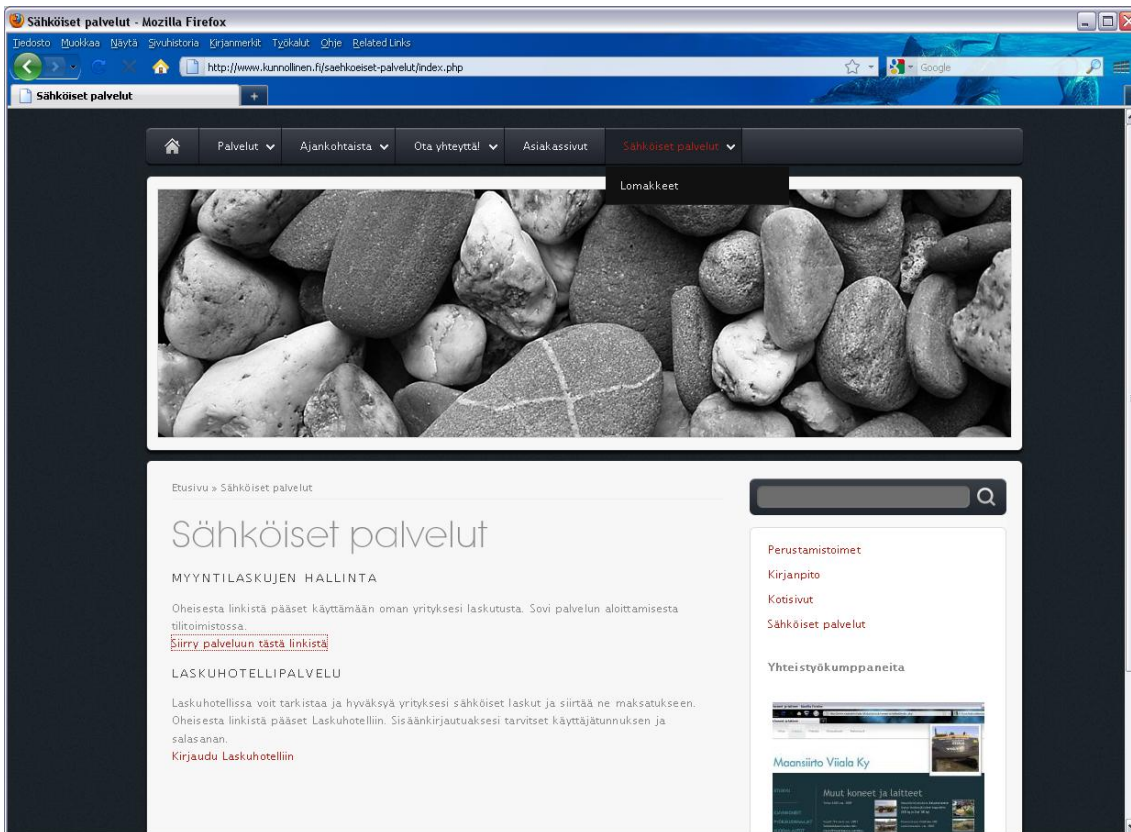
Sähköiset palvelut - Mozilla Firefox

Tiedosto Muokkaa Näytä Sivuhistoria Kirjanmerkit Työkalut Ohje Related Links

http://www.kunnollinen.fi/saehkoeiset-palvelut/index.php

Google

Sähköiset palvelut

+

Palvelut Ajankohtaista Ota yhteyttä! Asiakassivut Sähköiset palvelut

Lomakkeet

Etusivu » Sähköiset palvelut

Sähköiset palvelut

MYYNTILASKUJEN HALLINTA

Oheisesta linkistä pääset käyttämään oman yrityksesi laskutusta. Sovi palvelun aloittamisesta tilitoimistossa.
Siirry palveluun tästä linkistä

LASKUHOTELLIPALVELU

Laskuhotellissa voit tarkistaa ja hyväksyä yrityksesi sähköiset laskut ja siirtää ne maksatukseen. Oheisesta linkistä pääset Laskuhotelliin. Sisäänkirjautuaksesi tarvitset käyttäjätunnuksen ja salasanan.
Kirjaudu Laskuhotelliin

Perustamistoimet
Kirjanpito
Kotisivut
Sähköiset palvelut

Yhteistyökumppaneita

Maansiirto Viiala Ky

Muut koneet ja laitteet

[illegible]